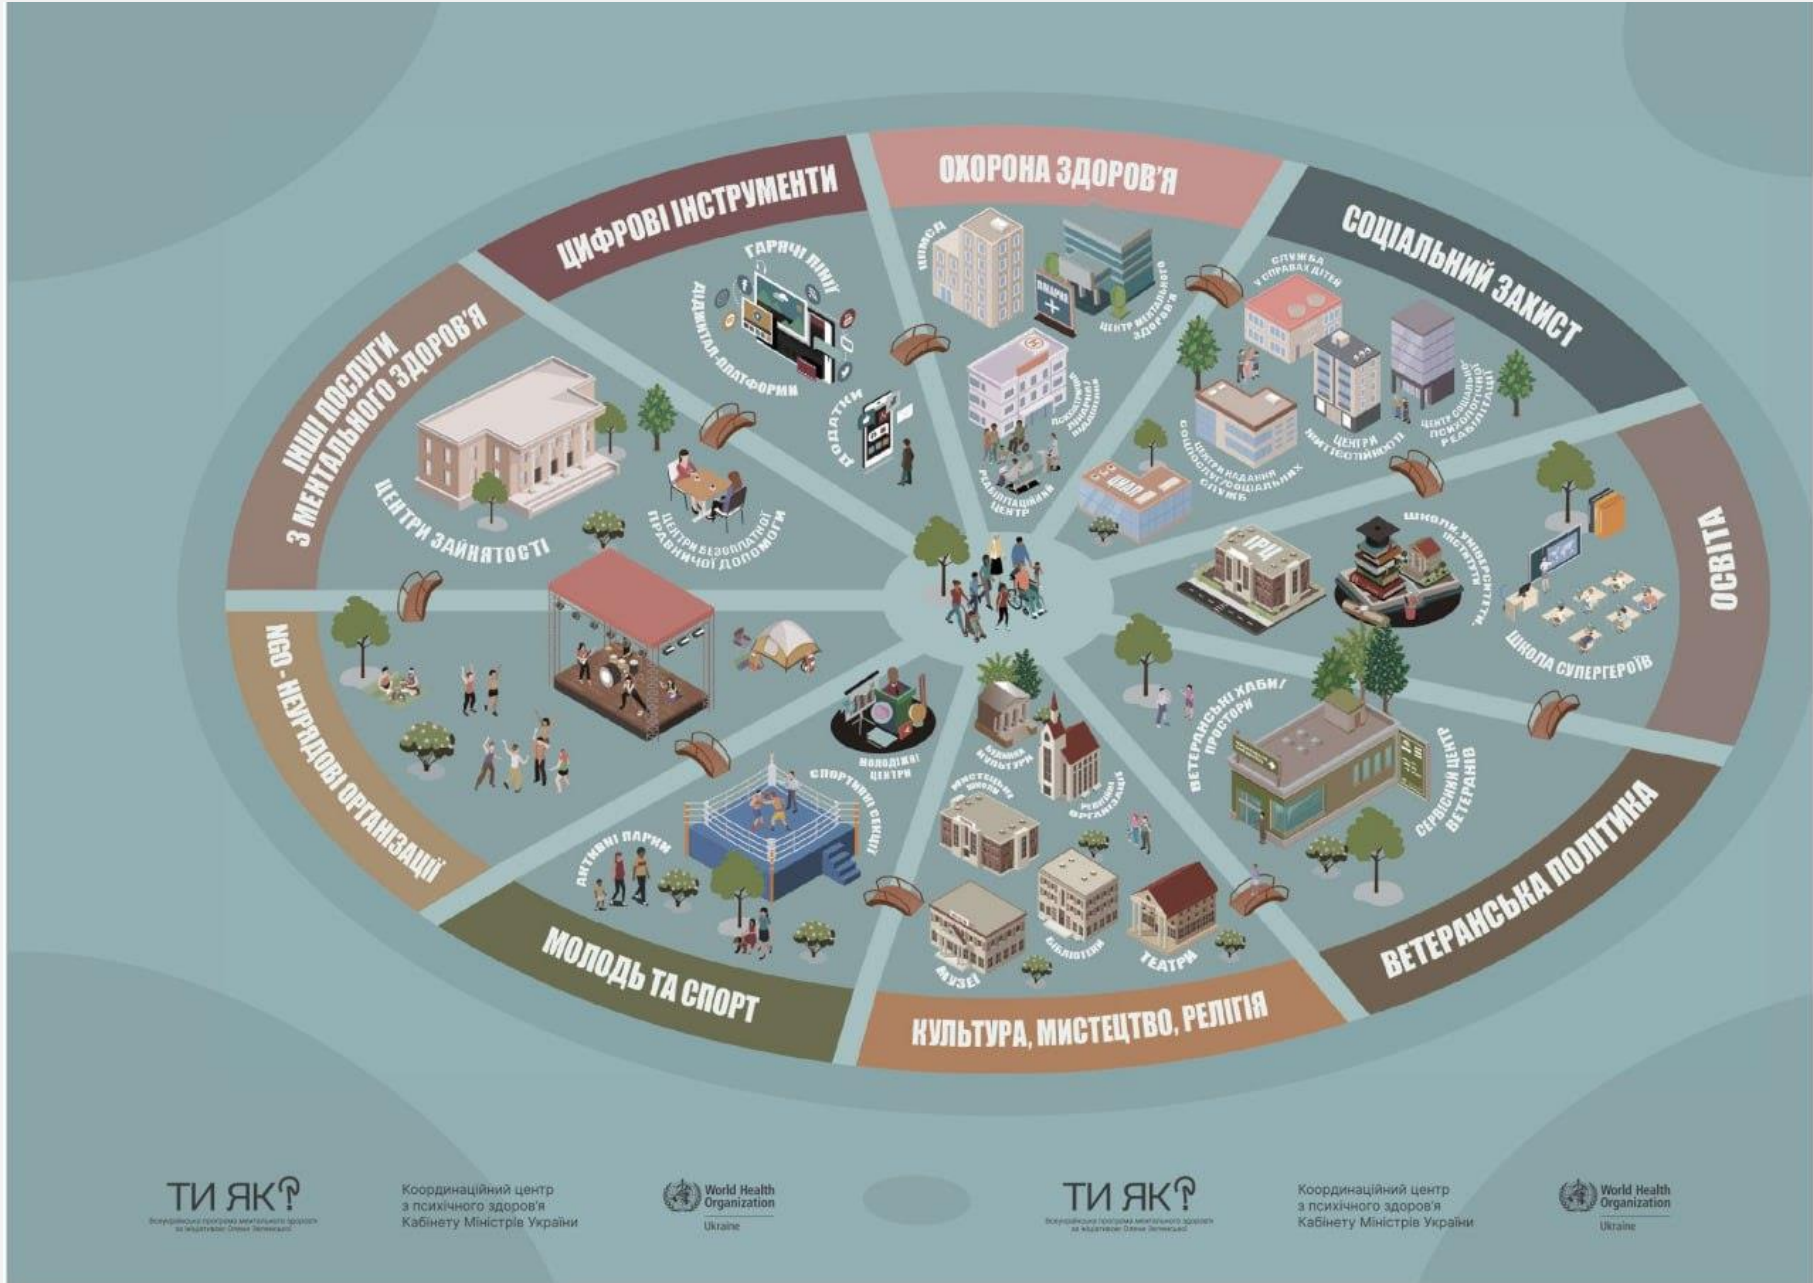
ЦИФРОВІ ІНСТРУМЕНТИ

ОХОРОНА ЗДОРОВ'Я

СОЦІАЛЬНИЙ ЗАХИСТ

ІНШІ ПОСЛУГИ З МЕНТАЛЬНОГО ЗДОРОВ'Я

ОСВІТА

NGO - НЕУРЯДОВІ ОРГАНІЗАЦІЇ

ВЕТЕРАНСЬКА ПОЛІТИКА

МОЛОДЬ ТА СПОРТ

КУЛЬТУРА, МИСТЕЦТВО, РЕЛІГІЯ

ГАРЯЧІ ЛІНІЇ

ДІДЖИТАЛ-ПЛАТФОРМИ

ДОДАТКИ

ЦПМСД

АПТЕКА

ЦЕНТР МЕНТАЛЬНОГО ЗДОРОВ'Я

ЛІКАРНЯ

РЕАБІЛІТАЦІЙНИЙ ЦЕНТР

СЛУЖБА У СПРАВАХ ДІТЕЙ

ЦЕНТРИ ЖИТТЄСТІЙКОСТІ

ЦЕНТР СОЦІАЛЬНОЇ ПСИХОЛОГІЧНОЇ РЕАБІЛІТАЦІЇ

ЦЕНТРИ НАДАННЯ СОЦІАЛЬНИХ ПОСЛУГ/СОЦІАЛЬНИХ СЛУЖБ

ЦНАП

ЦЕНТРИ ЗАЙНЯТОСТІ

ЦЕНТРИ БЕЗОПЛАТНОЇ ПРАВНИЧОЇ ДОПОМОГИ

ІРЦ

ШКОЛИ, УНІВЕРСИТЕТИ, ІНСТИТУТИ

ШКОЛА СУПЕРГЕРОЇВ

МОЛОДІЖНІ ЦЕНТРИ

СПОРТИВНІ СЕКЦІЇ

АКТИВНІ ПАРКИ

БУДИНКИ КУЛЬТУРИ

РЕЛІГІЙНІ ОРГАНІЗАЦІЇ

МИСТЕЦЬКІ ШКОЛИ

МУЗЕЇ

БІБЛІОТЕКИ

ТЕАТРИ

ВЕТЕРАНСЬКІ ХАБИ/ПРОСТОРИ

СЕРВІСНИЙ ЦЕНТР ВЕТЕРАНІВ

ТИ ЯК?
Всеукраїнська програма ментального здоров'я за ініціативи Олени Зеленської

Координаційний центр з психічного здоров'я Кабінету Міністрів України

World Health Organization
Ukraine

ТИ ЯК?
Всеукраїнська програма ментального здоров'я за ініціативи Олени Зеленської

Координаційний центр з психічного здоров'я Кабінету Міністрів України

World Health Organization
Ukraine